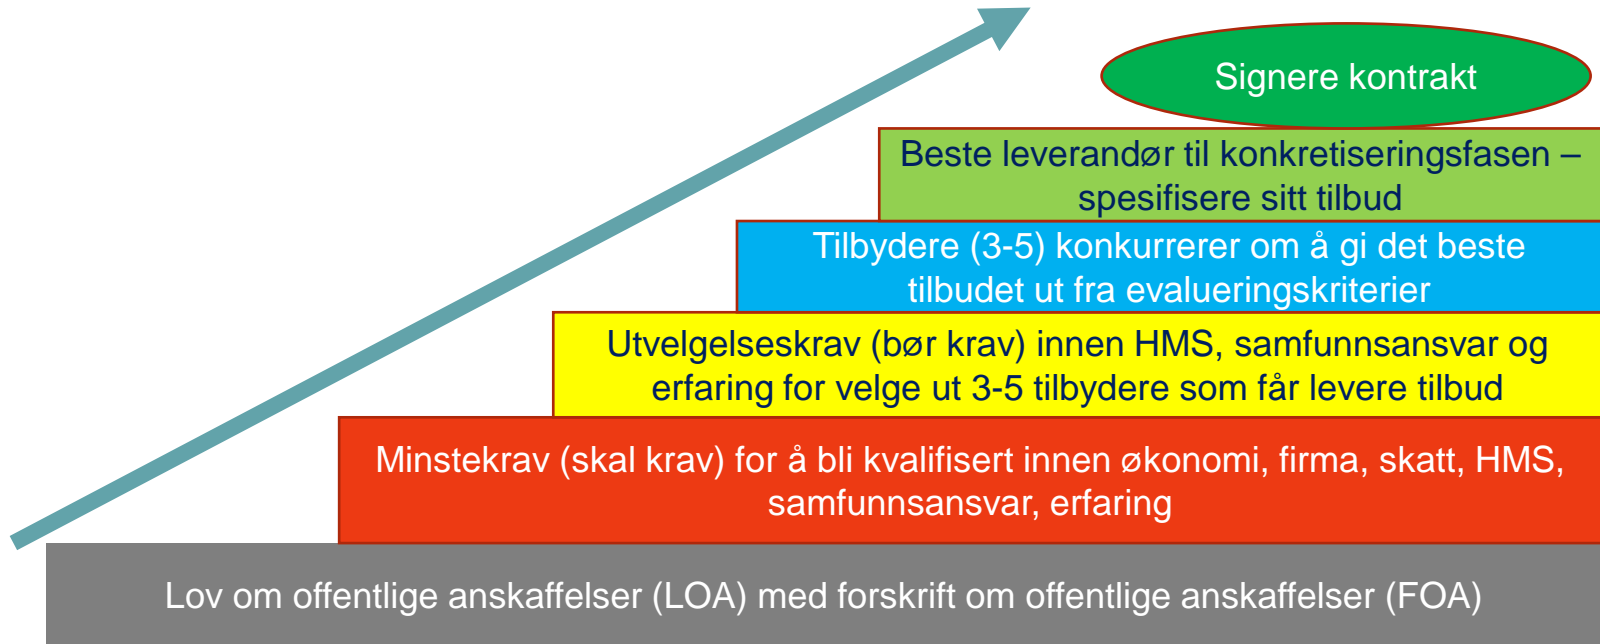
Signere kontrakt

Beste leverandør til konkretiseringsfasen – spesifisere sitt tilbud

Tilbydere (3-5) konkurrerer om å gi det beste tilbudet ut fra evalueringskriterier

Utvelgelseskrav (bør krav) innen HMS, samfunnsansvar og erfaring for velge ut 3-5 tilbydere som får levere tilbud

Minstekrav (skal krav) for å bli kvalifisert innen økonomi, firma, skatt, HMS, samfunnsansvar, erfaring

Lov om offentlige anskaffelser (LOA) med forskrift om offentlige anskaffelser (FOA)